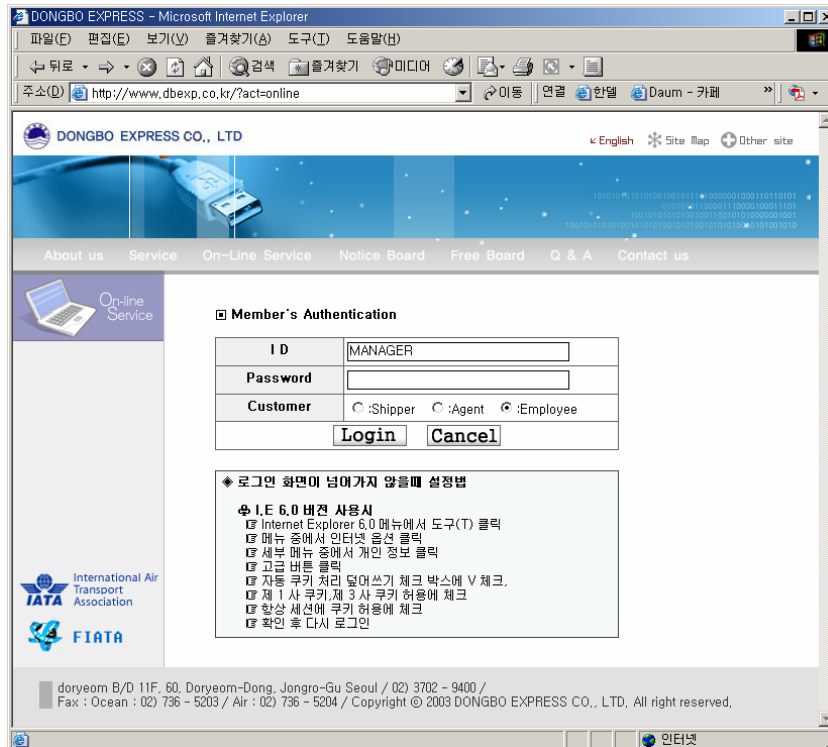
DONGBO EXPRESS - Microsoft Internet Explorer

파일(F) 편집(E) 보기(V) 즐겨찾기(A) 도구(T) 도움말(H)

뒤로 검색 즐겨찾기 미디어

주소(D) http://www.dbexp.co.kr/?act=online 이동 연결 한델 Daum - 카페

DONGBO EXPRESS CO., LTD

English Site Map Other site

About us Service On-Line Service Notice Board Free Board Q & A Contact us

On-line Service

Member's Authentication

| ID | MANAGER |
|---|---|
| Password | |
| Customer | :Shipper :Agent :Employee |

Login Cancel

◈ 로그인 화면이 넘어가지 않을때 설정법

I.E 6.0 버전 사용시
Internet Explorer 6.0 메뉴에서 도구(T) 클릭
메뉴 중에서 인터넷 옵션 클릭
세부 메뉴 중에서 개인 정보 클릭
고급 버튼 클릭
자동 쿠키 처리 덮어쓰기 체크 박스에 V 체크,
제 1 사 쿠키,제 3 사 쿠키 허용에 체크
항상 세션에 쿠키 허용에 체크
확인 후 다시 로그인

IATA International Air Transport Association

FIATA

doryeom B/D 11F, 60, Doryeom-Dong, Jongro-Gu Seoul / 02) 3702 - 9400 /
Fax : Ocean : 02) 736 - 5203 / Air : 02) 736 - 5204 / Copyright © 2003 DONGBO EXPRESS CO., LTD. All right reserved.

인터넷